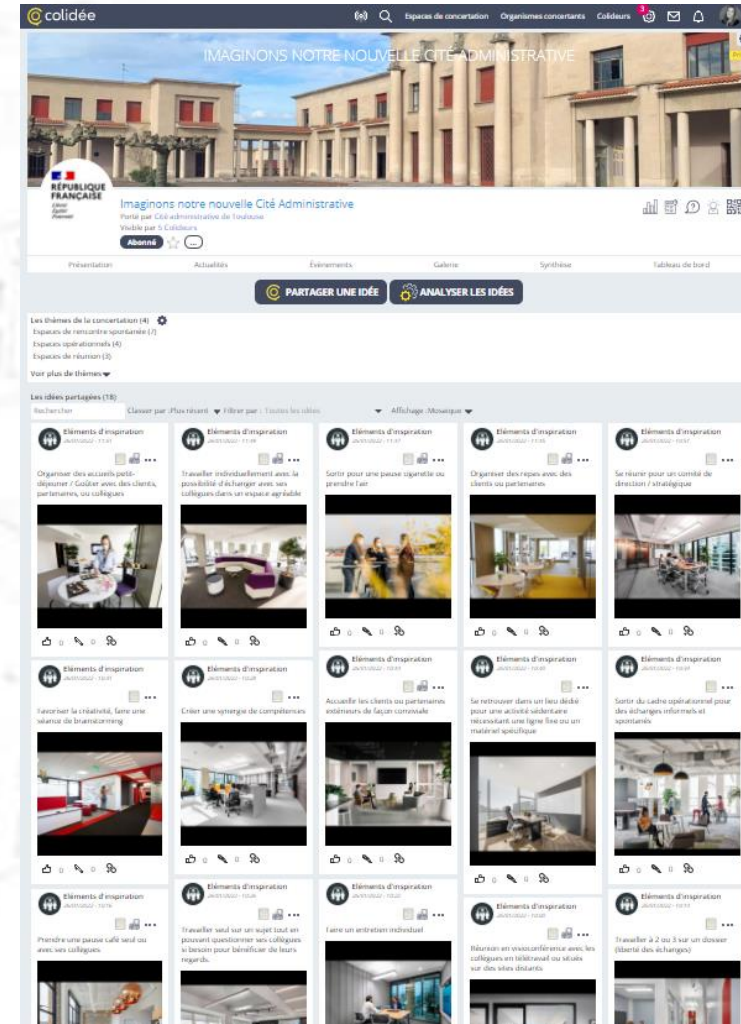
colidée

Espaces de concertation Organismes concertants Colideurs 3

IMAGINONS NOTRE NOUVELLE CITÉ ADMINISTRATIVE

RÉPUBLIQUE FRANÇAISE
Liberté Égalité Fraternité

Imaginons notre nouvelle Cité Administrative
Porté par Cité administrative de Toulouse
Visible par 5 Colideurs
Abonné

Présentation Actualités Événements Galerie Synthèse Tableau de bord

PARTAGER UNE IDÉE ANALYSER LES IDÉES

Les thèmes de la concertation (4)
Espaces de rencontre spontanée (7)
Espaces opérationnels (4)
Espaces de réunion (3)
Voir plus de thèmes

Les idées partagées (18)
Rechercher Classer par : Plus récent Filtrer par : Toutes les idées Affichage : Mosaïque

Eléments d'inspiration
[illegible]
Organiser des accueils petit-déjeuner / Goûter avec des clients, partenaires, ou collègues
0 0

Eléments d'inspiration
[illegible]
Travailler individuellement avec la possibilité d'échanger avec ses collègues dans un espace agréable
0 0

Eléments d'inspiration
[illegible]
Sortir pour une pause cigarette ou prendre l'air
0 0

Eléments d'inspiration
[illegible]
Organiser des repas avec des clients ou partenaires
0 0

Eléments d'inspiration
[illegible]
Se réunir pour un comité de direction / stratégique
0 0

Eléments d'inspiration
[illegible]
Favoriser la créativité, faire une séance de brainstorming
0 0

Eléments d'inspiration
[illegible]
Créer une synergie de compétences
0 0

Eléments d'inspiration
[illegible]
Accueillir les clients ou partenaires extérieurs de façon conviviale
0 0

Eléments d'inspiration
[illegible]
Se retrouver dans un lieu dédié pour une activité sédentaire nécessitant une ligne fixe ou un matériel spécifique
0 0

Eléments d'inspiration
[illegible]
Sortir du cadre opérationnel pour des échanges informels et spontanés
0 0

Eléments d'inspiration
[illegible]
Prendre une pause café seul ou avec ses collègues

Eléments d'inspiration
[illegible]
Travailler seul sur un sujet tout en pouvant questionner ses collègues si besoin pour bénéficier de leurs regards.

Eléments d'inspiration
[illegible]
Faire un entretien individuel

Eléments d'inspiration
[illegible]
Réunion en visioconférence avec les collègues en télétravail ou situés sur des sites distants

Eléments d'inspiration
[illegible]
Travailler à 2 ou 3 sur un dossier (liberté des échanges)